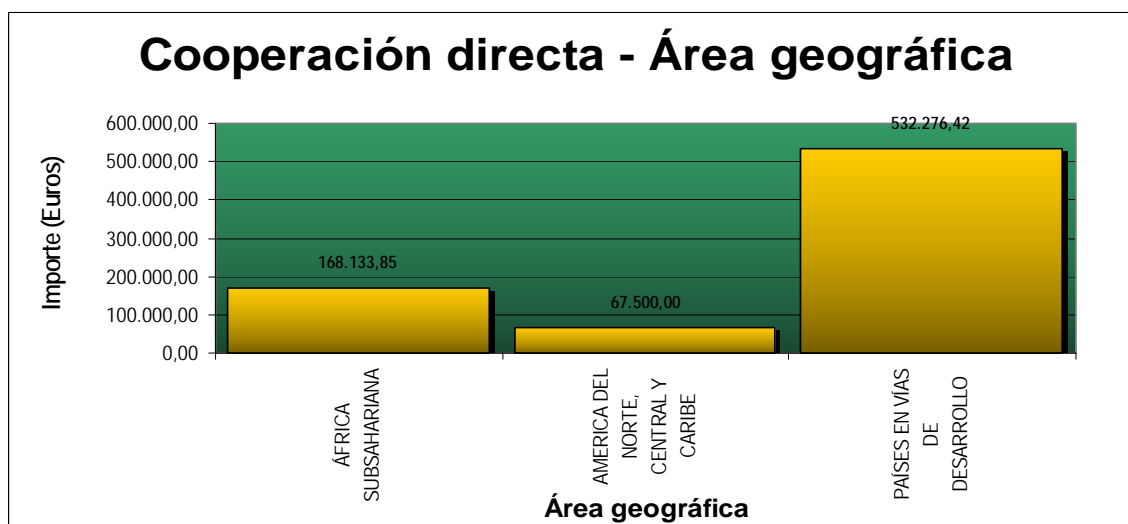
Cooperación directa - Área geográfica

Importe (Euros)

600.000,00
500.000,00
400.000,00
300.000,00
200.000,00
100.000,00
0,00

168.133,85
67.500,00
532.276,42

ÁFRICA SUBSAHARIANA
AMERICA DEL NORTE, CENTRAL Y CARIBE
PAÍSES EN VÍAS DE DESARROLLO

Área geográfica